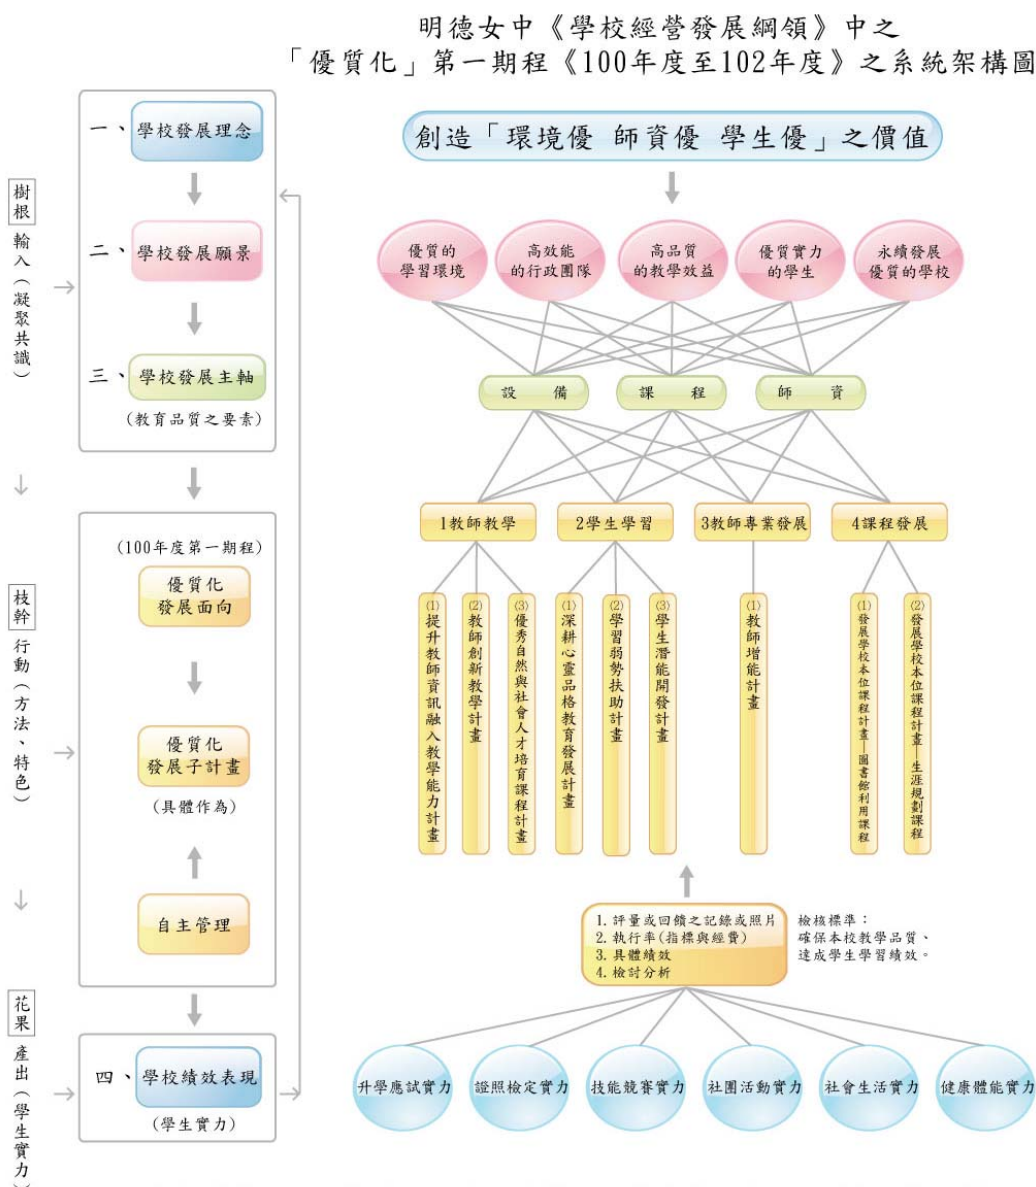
明德女中《學校經營發展綱領》中之
「優質化」第一期程《100年度至102年度》之系統架構圖

樹根
輸入（凝聚共識）

一、學校發展理念

二、學校發展願景

三、學校發展主軸
（教育品質之要素）

枝幹
行動（方法、特色）

（100年度第一期程）
優質化發展面向

優質化發展子計畫
（具體作為）

自主管理

花果
產出（學生實力）

四、學校績效表現
（學生實力）

創造「環境優 師資優 學生優」之價值

優質的學習環境
高效能的行政團隊
高品質的教學效益
優質實力的學生
永續發展優質的學校

設備
課程
師資

1教師教學
2學生學習
3教師專業發展
4課程發展

(1)提升教師資訊融入教學能力計畫
(2)教師創新教學計畫
(3)優秀自然與社會人才培育課程計畫
(1)深耕心靈品格教育發展計畫
(2)學習弱勢扶助計畫
(3)學生潛能開發計畫
(1)教師增能計畫
(1)發展學校本位課程計畫—圖書館利用課程
(2)發展學校本位課程計畫—生涯規劃課程

1. 評量或回饋之記錄或照片
2. 執行率(指標與經費)
3. 具體績效
4. 檢討分析

檢核標準：
確保本校教學品質、達成學生學習績效。

升學應試實力
證照檢定實力
技能競賽實力
社團活動實力
社會生活實力
健康體能實力